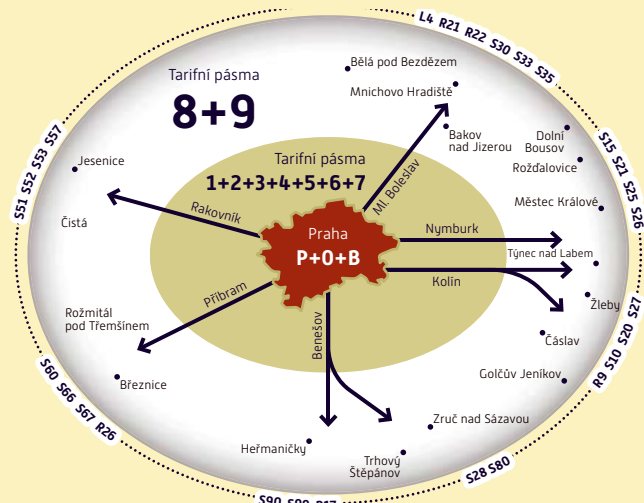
L4 R21 R22 S30 S33 S35

Tarifní pásma
8+9

Bělá pod Bezdězem
Mnichovo Hradiště
Bakov nad Jizerou
Dolní Bousov
Rožďalovice
Městec Králové

S15 S21 S25 S26

S51 S52 S53 S57

Jesenice
Čistá

Tarifní pásma
1+2+3+4+5+6+7

Rakovník
Ml. Boleslav

Praha
P+0+B

Nymburk
Týnec nad Labem
Kolín
Žleby
Čáslav

Příbram
Rožmitál pod Třemšínem
Březnice

Benešov

R9 S10 S20 S27

Golčův Jeníkov

S60 S66 S67 R26

Heřmaničky
Zruč nad Sázavou
Trhový Štěpánov

S28 S80

S90 S80 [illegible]